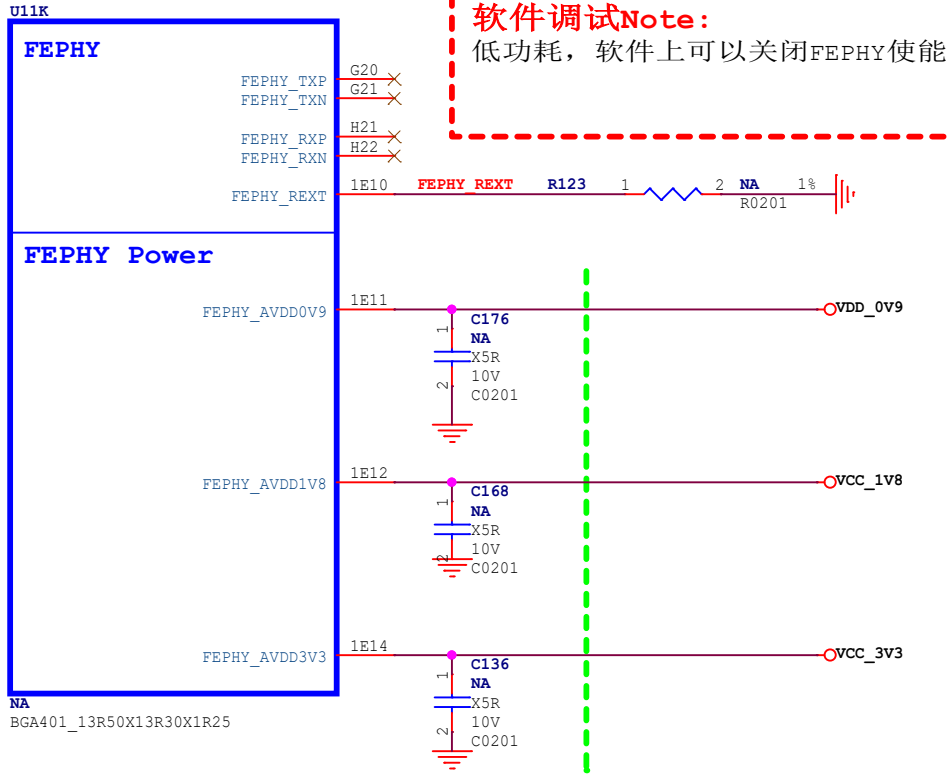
U11K

FEPHY

软件调试Note:
低功耗，软件上可以关闭FEPHY使能

FEPHY_TXP G20
FEPHY_TXN G21
FEPHY_RXP H21
FEPHY_RXN H22
FEPHY_REXT 1E10 FEPHY_REXT R123 1 2 NA 1%
R0201

FEPHY Power

FEPHY_AVDD0V9 1E11 C176 NA X5R 10V C0201 1 2 VDD_0V9

FEPHY_AVDD1V8 1E12 C168 NA X5R 10V C0201 1 2 VCC_1V8

FEPHY_AVDD3V3 1E14 C136 NA X5R 10V C0201 1 2 VCC_3V3

NA
BGA401_13R50X13R30X1R25